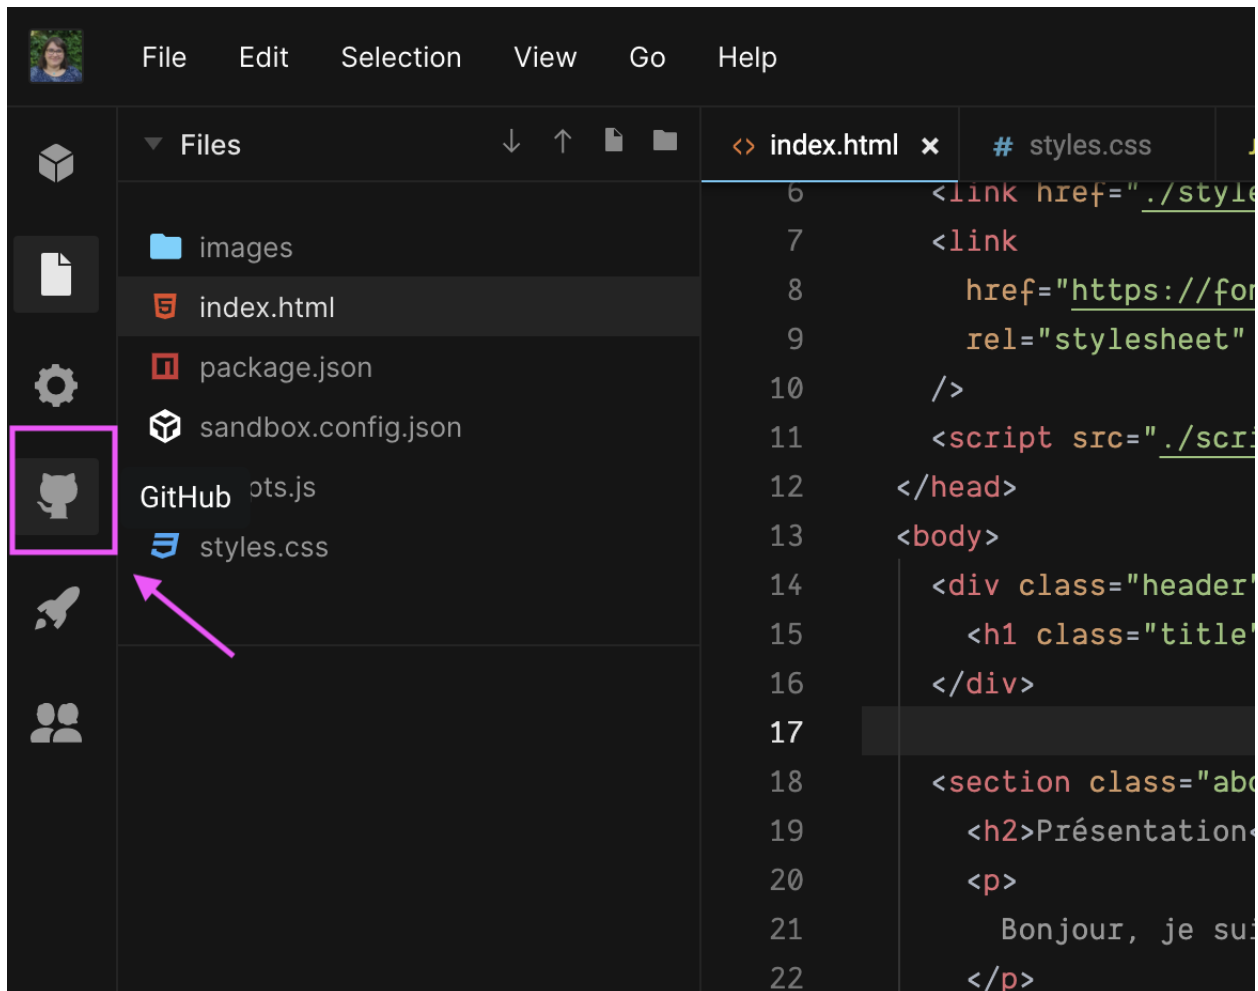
File Edit Selection View Go Help

Files

images
index.html
package.json
sandbox.config.json
GitHub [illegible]ts.js
styles.css

<> index.html × # styles.css

6 <link href="./style
7 <link
8 href="https://for
9 rel="stylesheet"
10 />
11 <script src="./scri
12 </head>
13 <body>
14 <div class="header"
15 <h1 class="title"
16 </div>
17
18 <section class="abo
19 <h2>Présentation<
20 <p>
21 Bonjour, je sui
22 </p>